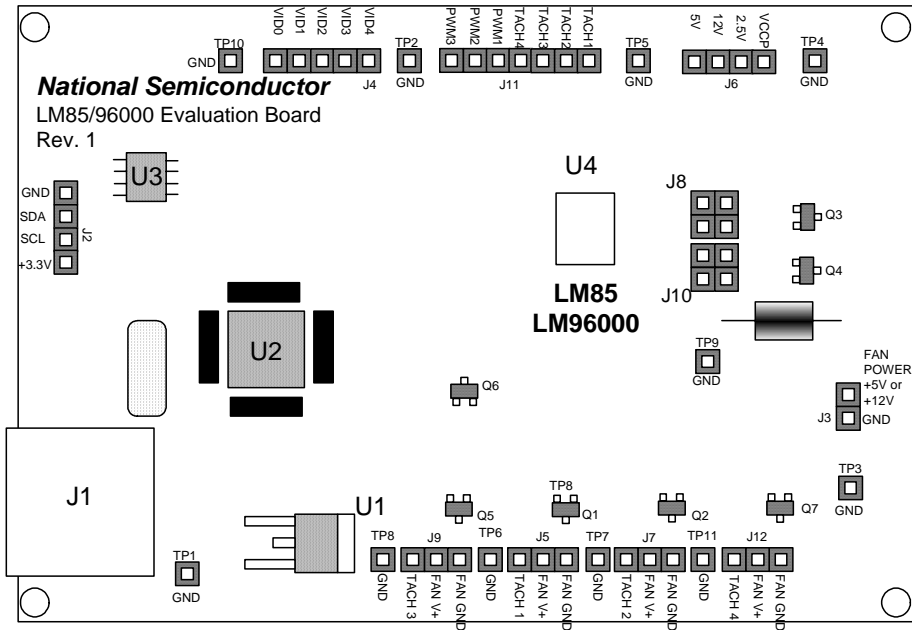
GND TP10
VID0 VID1 VID2 VID3 VID4
J4
TP2 GND
PWM3 PWM2 PWM1 TACH4 TACH3 TACH2 TACH1
J11
TP5 GND
5V 12V 2.5V VCCP
J6
TP4 GND

National Semiconductor
LM85/96000 Evaluation Board
Rev. 1

U3
GND
SDA
SCL
+3.3V
J2

U4
J8
Q3
Q4
J10
LM85
LM96000

U2
TP9 GND
Q6
FAN POWER +5V or +12V
J3 GND

J1
U1
Q5
TP8 Q1
Q2
Q7
TP3 GND

TP8 GND
J9 TACH 3 FAN V+ FAN GND
TP6 GND
J5 TACH 1 FAN V+ FAN GND
TP7 GND
J7 TACH 2 FAN V+ FAN GND
TP11 GND
J12 TACH 4 FAN V+ FAN GND

TP1 GND